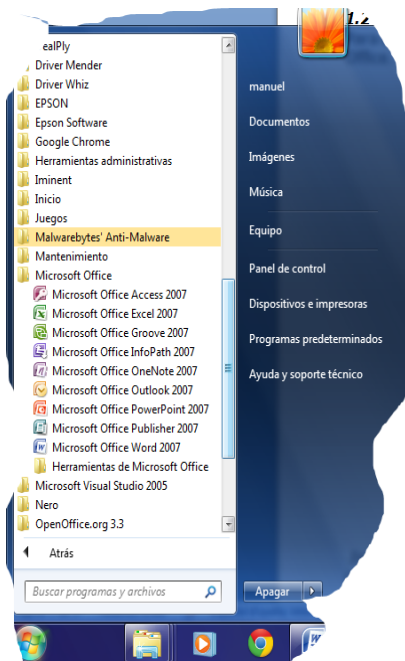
1.2

ealPly
Driver Mender
Driver Whiz
EPSON
Epson Software
Google Chrome
Herramientas administrativas
Iminent
Inicio
Juegos
Malwarebytes' Anti-Malware
Mantenimiento
Microsoft Office
Microsoft Office Access 2007
Microsoft Office Excel 2007
Microsoft Office Groove 2007
Microsoft Office InfoPath 2007
Microsoft Office OneNote 2007
Microsoft Office Outlook 2007
Microsoft Office PowerPoint 2007
Microsoft Office Publisher 2007
Microsoft Office Word 2007
Herramientas de Microsoft Office
Microsoft Visual Studio 2005
Nero
OpenOffice.org 3.3

Atrás

Buscar programas y archivos

manuel
Documentos
Imágenes
Música
Equipo
Panel de control
Dispositivos e impresoras
Programas predeterminados
Ayuda y soporte técnico

Apagar